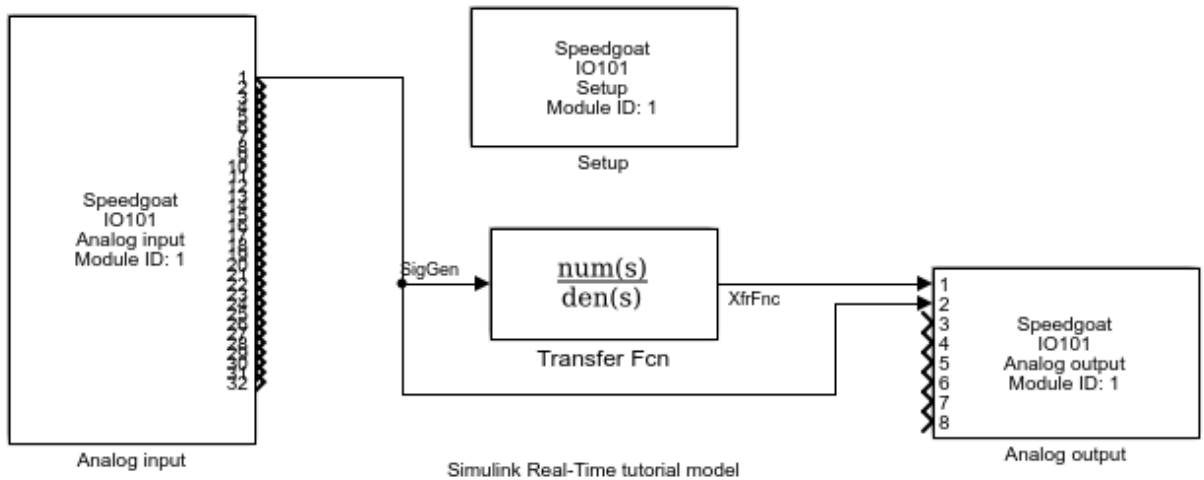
Speedgoat
IO101
Analog input
Module ID: 1

1
2
3
4
5
6
7
8
9
10
11
12
13
14
15
16
17
18
19
20
21
22
23
24
25
26
27
28
29
30
31
32

Analog input

Speedgoat
IO101
Setup
Module ID: 1

Setup

SigGen

$\frac{\mathrm{num(s)}}{\mathrm{den(s)}}$

Transfer Fcn

XfrFnc

1
2
3
4
5
6
7
8

Speedgoat
IO101
Analog output
Module ID: 1

Analog output

Simulink Real-Time tutorial model